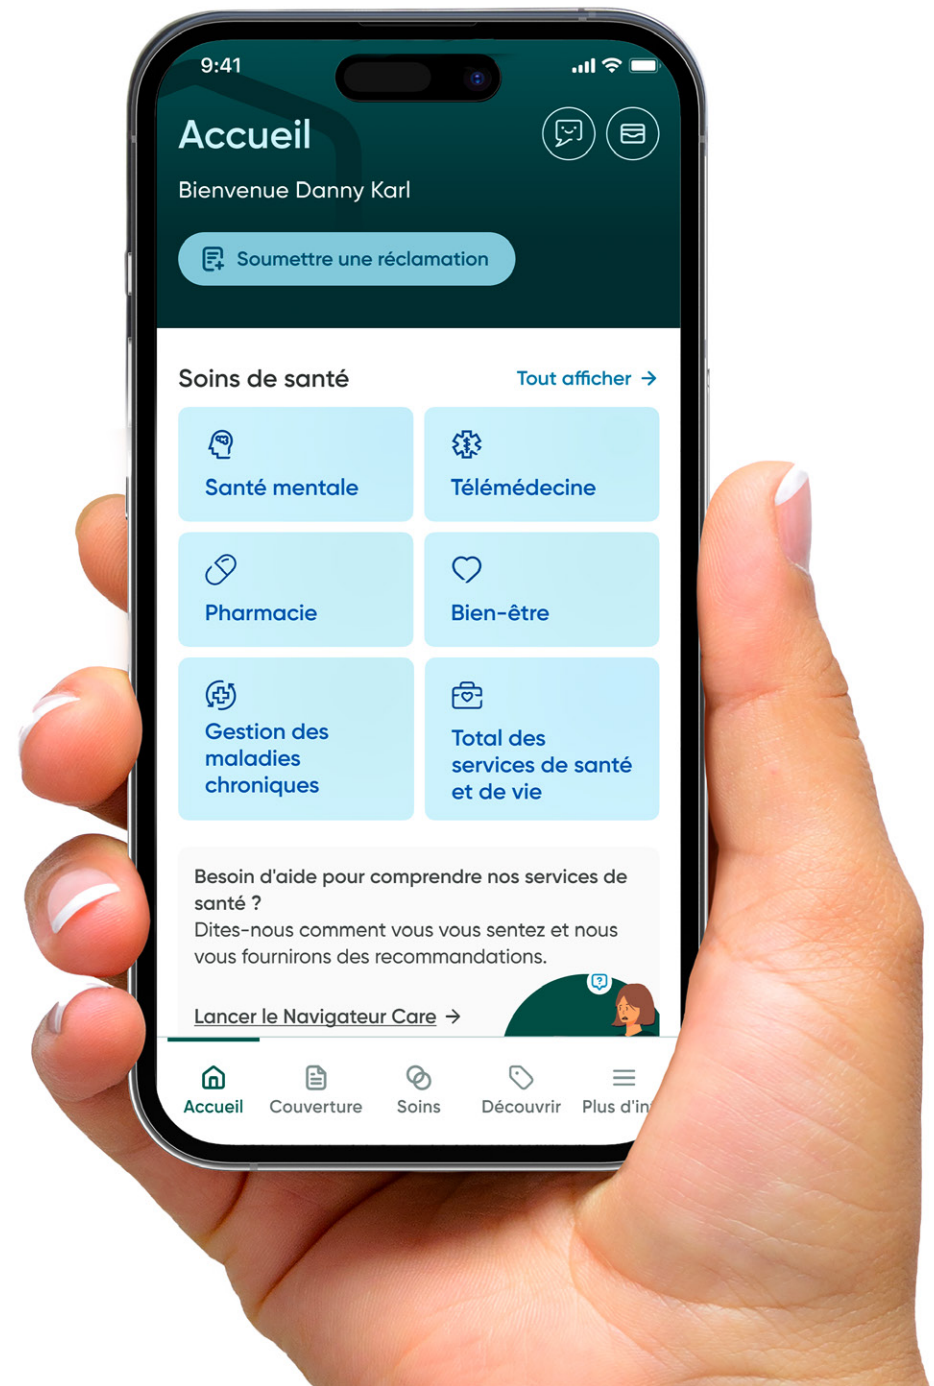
9:41

Accueil

Bienvenue Danny Karl

Soumettre une réclamation

Soins de santé

Tout afficher →

Santé mentale

Télémédecine

Pharmacie

Bien-être

Gestion des maladies chroniques

Total des services de santé et de vie

Besoin d'aide pour comprendre nos services de santé ?
Dites-nous comment vous vous sentez et nous vous fournirons des recommandations.

Lancer le Navigateur Care →

Accueil
Couverture
Soins
Découvrir
Plus d'in